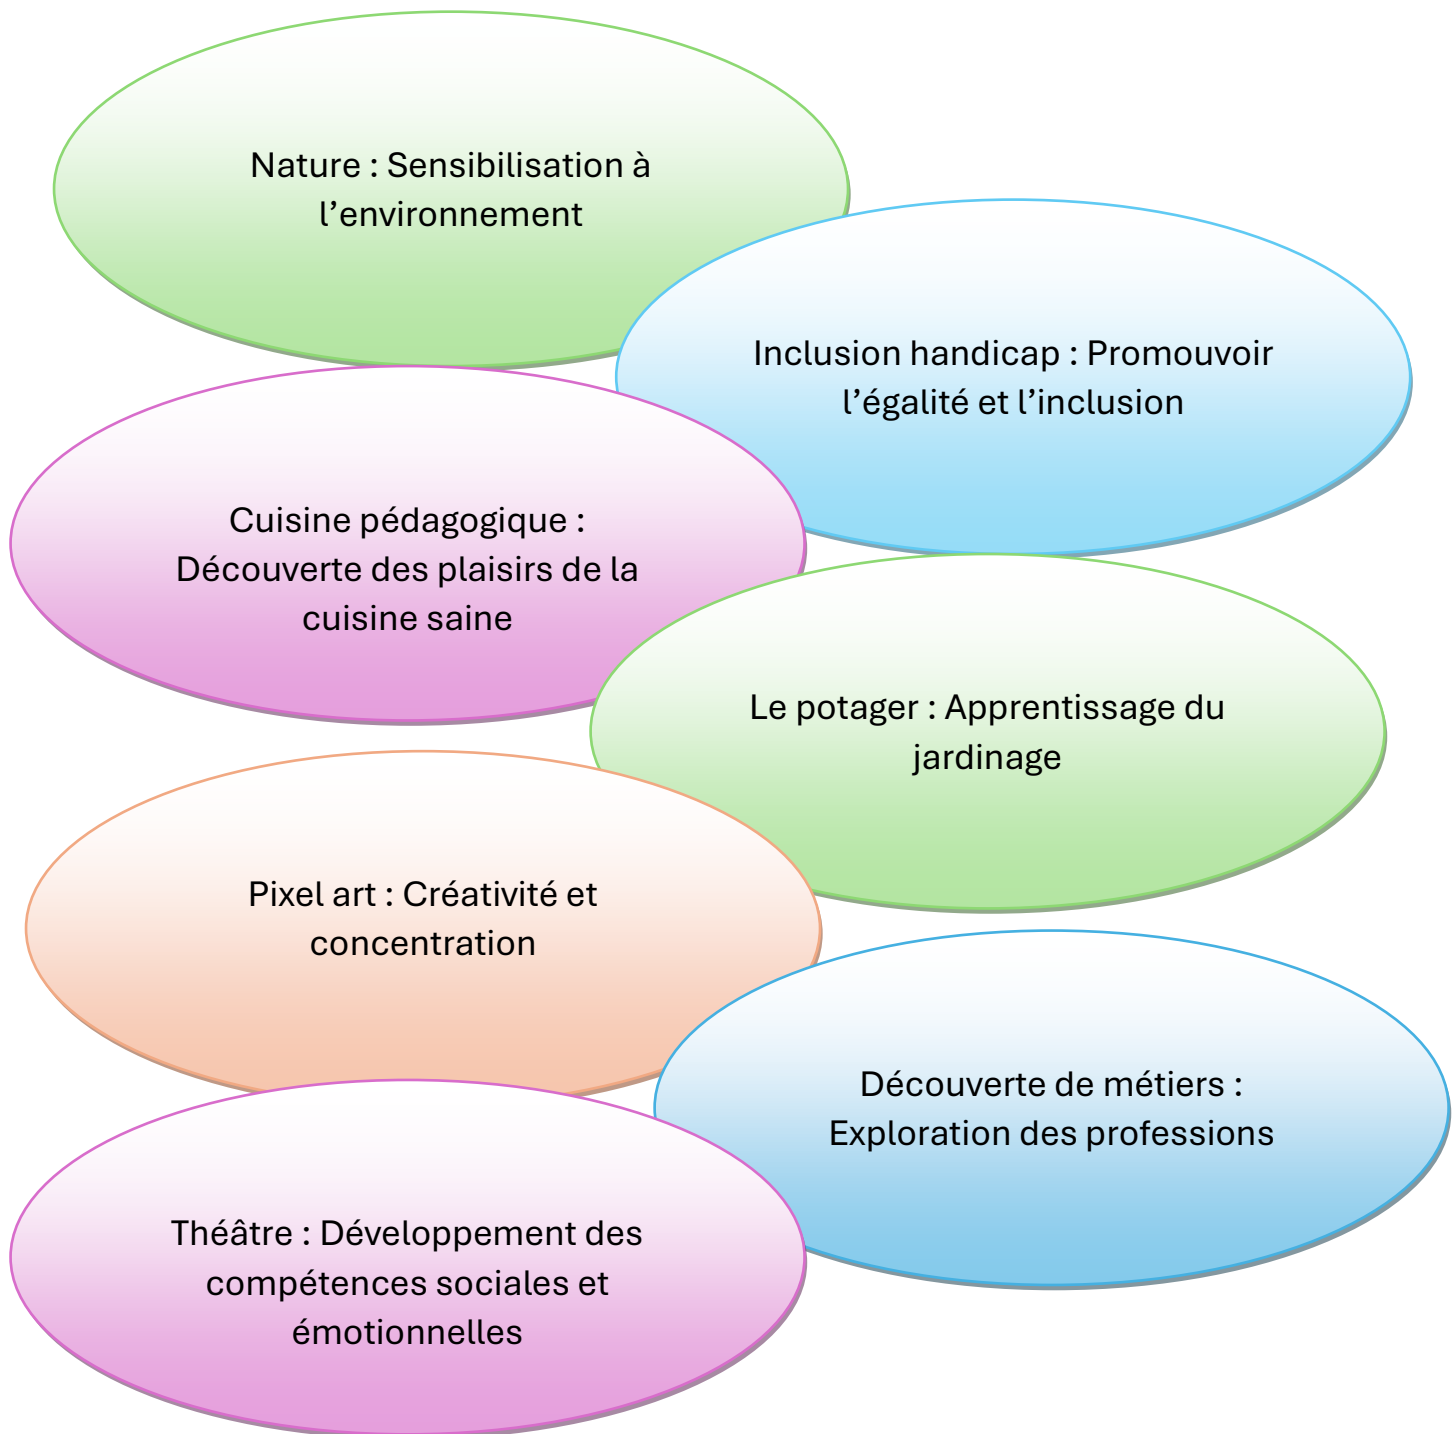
Nature : Sensibilisation à l’environnement

Inclusion handicap : Promouvoir l’égalité et l’inclusion

Cuisine pédagogique : Découverte des plaisirs de la cuisine saine

Le potager : Apprentissage du jardinage

Pixel art : Créativité et concentration

Découverte de métiers : Exploration des professions

Théâtre : Développement des compétences sociales et émotionnelles